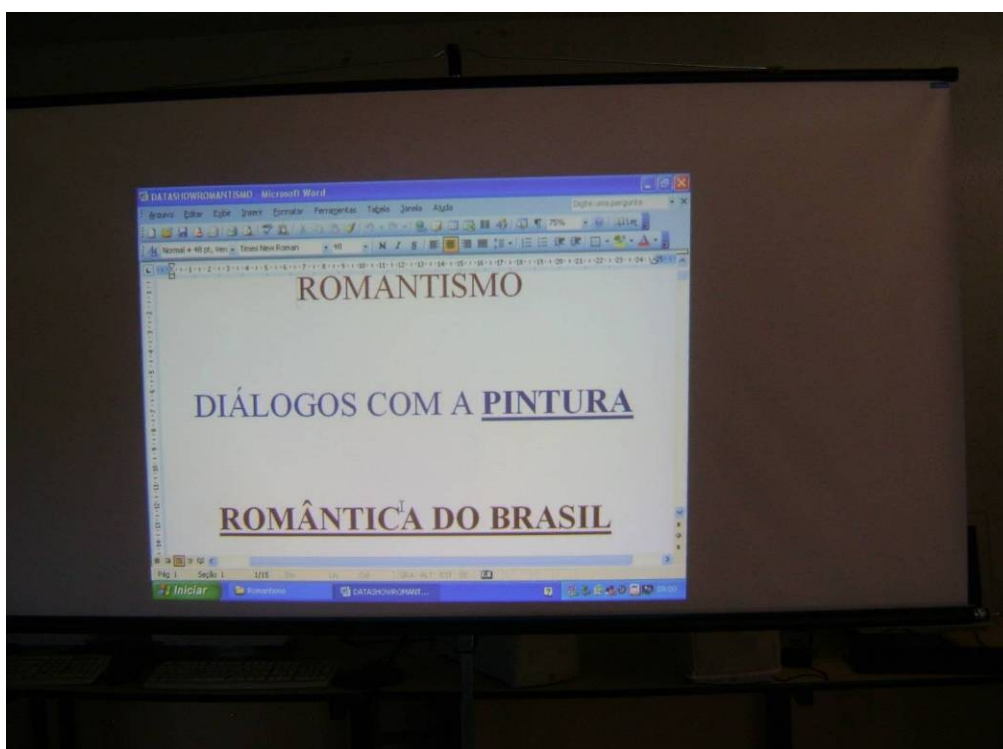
DATASHOWROMANTISMO - Microsoft Word

Digite uma pergunta

Arquivo Editar Exibir Inserir Formatar Ferramentas Tabela Janela Ajuda

75%

Normal + 48 pt, Ver Times New Roman 48

ROMANTISMO

DIÁLOGOS COM A PINTURA

ROMÂNTICA DO BRASIL

Pág 1 Seção 1 1/15

Iniciar Romantismo DATASHOWROMANT...